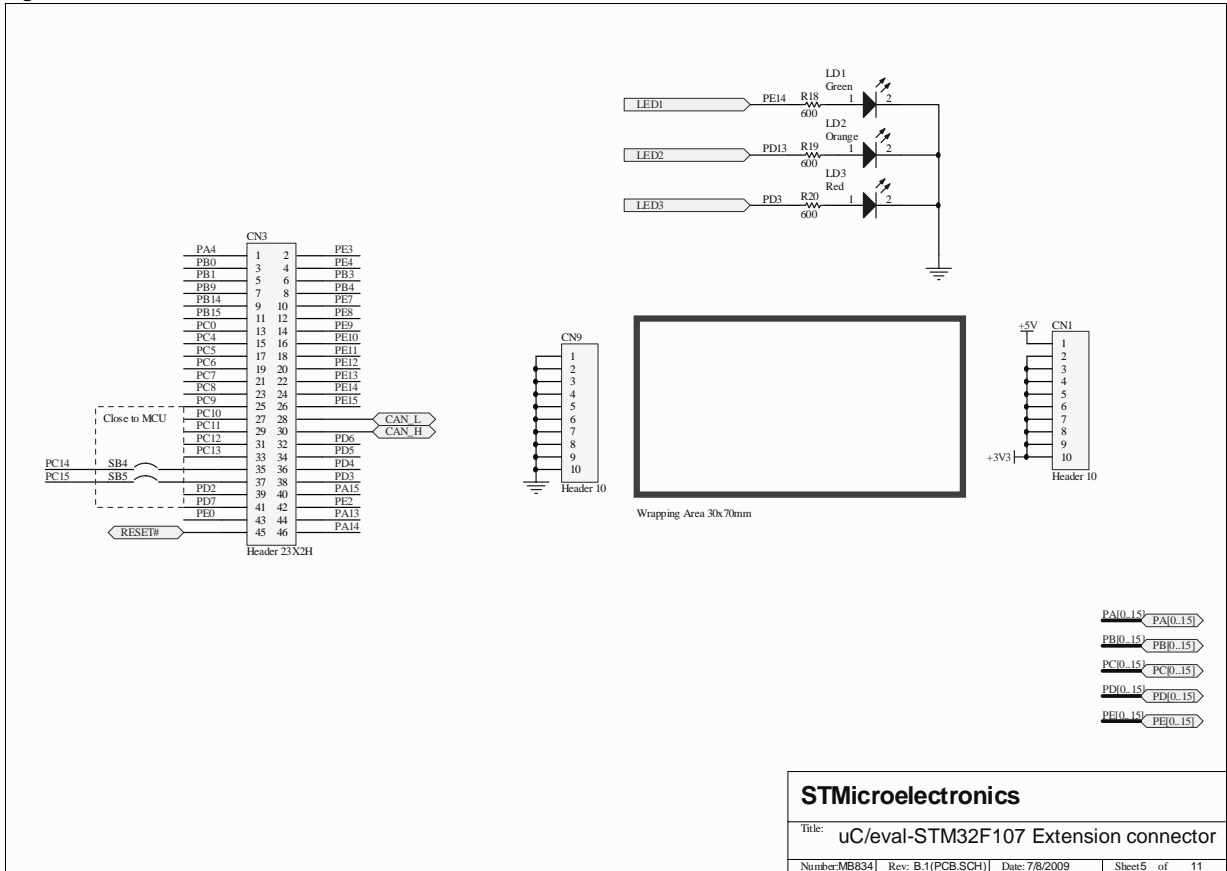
LD1
Green
LED1
PE14
R18
600
1
2

LD2
Orange
LED2
PD13
R19
600
1
2

LD3
Red
LED3
PD3
R20
600
1
2

CN3
| PA4 | 1 | 2 | PE3 |
|---|---|---|---|
| PB0 | 3 | 4 | PE4 |
| PB1 | 5 | 6 | PB3 |
| PB9 | 7 | 8 | PB4 |
| PB14 | 9 | 10 | PE7 |
| PB15 | 11 | 12 | PE8 |
| PC0 | 13 | 14 | PE9 |
| PC4 | 15 | 16 | PE10 |
| PC5 | 17 | 18 | PE11 |
| PC6 | 19 | 20 | PE12 |
| PC7 | 21 | 22 | PE13 |
| PC8 | 23 | 24 | PE14 |
| PC9 | 25 | 26 | PE15 |
| PC10 | 27 | 28 | CAN_L |
| PC11 | 29 | 30 | CAN_H |
| PC12 | 31 | 32 | PD6 |
| PC13 | 33 | 34 | PD5 |
| | 35 | 36 | PD4 |
| | 37 | 38 | PD3 |
| PD2 | 39 | 40 | PA15 |
| PD7 | 41 | 42 | PE2 |
| PE0 | 43 | 44 | PA13 |
| RESET# | 45 | 46 | PA14 |

Close to MCU
PC14
SB4
PC15
SB5
Header 23X2H

CN9
1
2
3
4
5
6
7
8
9
10
Header 10

Wrapping Area 30x70mm

+5V
CN1
1
2
3
4
5
6
7
8
9
10
+3V3
Header 10

PA[0..15] PA[0..15]
PB[0..15] PB[0..15]
PC[0..15] PC[0..15]
PD[0..15] PD[0..15]
PE[0..15] PE[0..15]

STMicroelectronics
Title: uC/eval-STM32F107 Extension connector
Number:MB834 Rev: B.1(PCB.SCH) Date: 7/8/2009 Sheet5 of 11